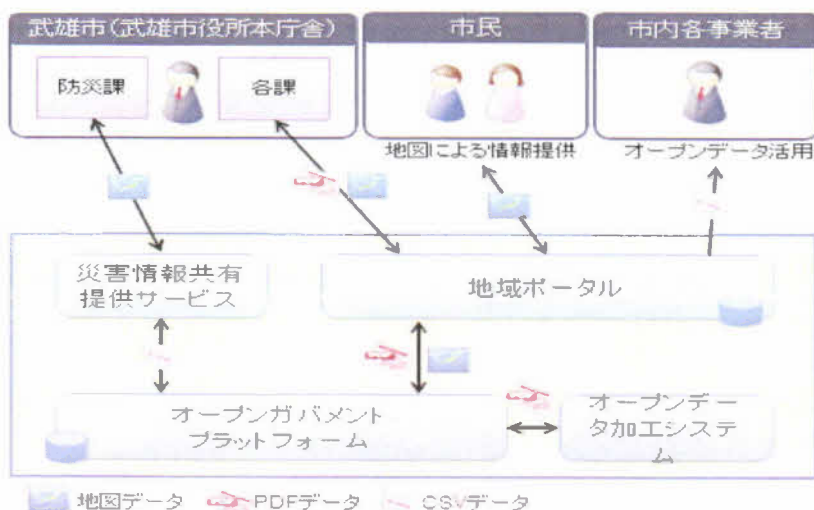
武雄市(武雄市役所本庁舎)

防災課

各課

市民

市内各事業者

地図による情報提供

オープンデータ活用

災害情報共有提供サービス

地域ポータル

オープンガバメントプラットフォーム

オープンデータ加工システム

地図データ PDFデータ CSVデータ